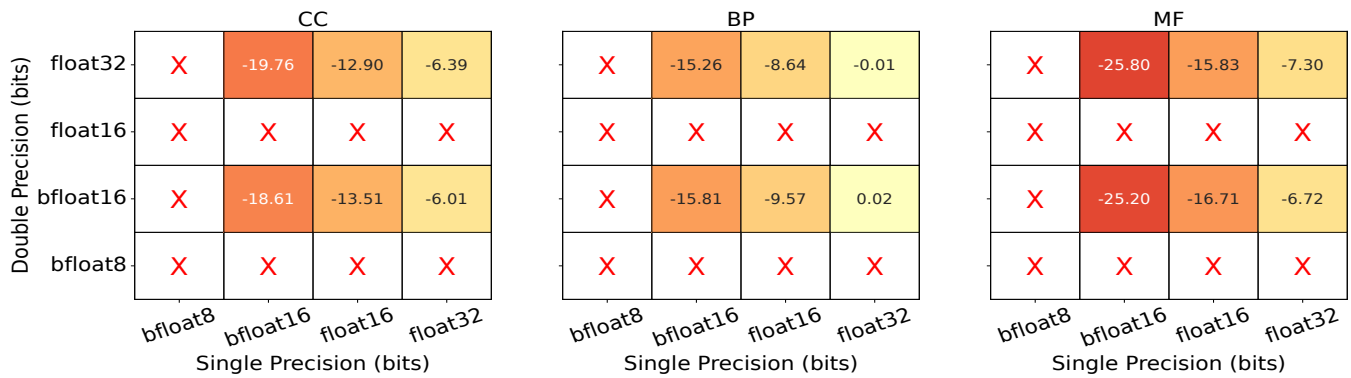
CC

| Double Precision (bits) | bfloat8 | bfloat16 | float16 | float32 |
|---|---|---|---|---|
| float32 | X | -19.76 | -12.90 | -6.39 |
| float16 | X | X | X | X |
| bfloat16 | X | -18.61 | -13.51 | -6.01 |
| bfloat8 | X | X | X | X |

Single Precision (bits)

BP

| | bfloat8 | bfloat16 | float16 | float32 |
|---|---|---|---|---|
| float32 | X | -15.26 | -8.64 | -0.01 |
| float16 | X | X | X | X |
| bfloat16 | X | -15.81 | -9.57 | 0.02 |
| bfloat8 | X | X | X | X |

Single Precision (bits)

MF

| | bfloat8 | bfloat16 | float16 | float32 |
|---|---|---|---|---|
| float32 | X | -25.80 | -15.83 | -7.30 |
| float16 | X | X | X | X |
| bfloat16 | X | -25.20 | -16.71 | -6.72 |
| bfloat8 | X | X | X | X |

Single Precision (bits)